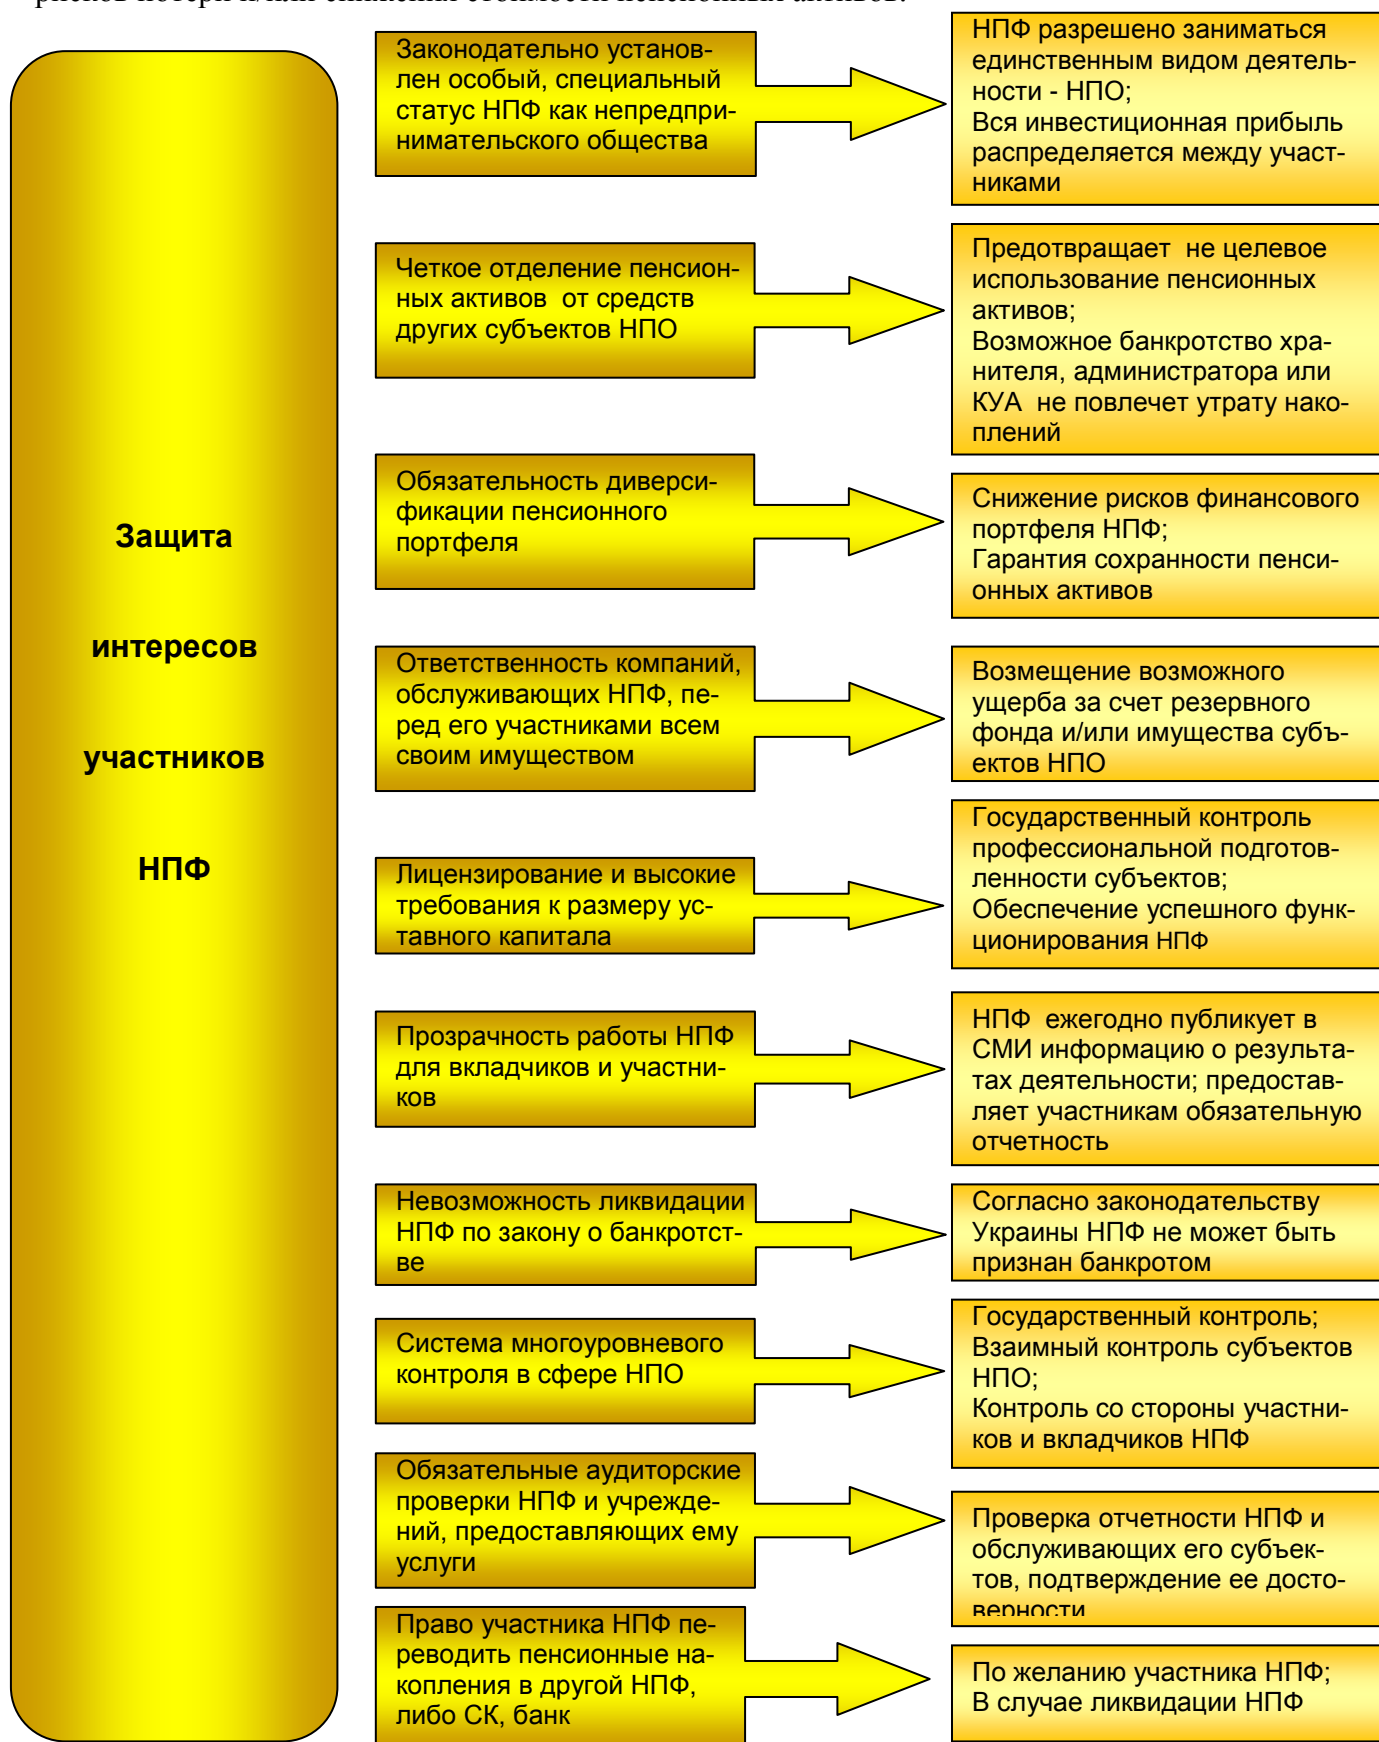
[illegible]

Защита

интересов

участников

НПФ

Законодательно установлен особый, специальный статус НПФ как непредпринимательского общества

НПФ разрешено заниматься единственным видом деятельности - НПО;
Вся инвестиционная прибыль распределяется между участниками

Четкое отделение пенсионных активов от средств других субъектов НПО

Предотвращает не целевое использование пенсионных активов;
Возможное банкротство хранителя, администратора или КУА не повлечет утрату накоплений

Обязательность диверсификации пенсионного портфеля

Снижение рисков финансового портфеля НПФ;
Гарантия сохранности пенсионных активов

Ответственность компаний, обслуживающих НПФ, перед его участниками всем своим имуществом

Возмещение возможного ущерба за счет резервного фонда и/или имущества субъектов НПО

Лицензирование и высокие требования к размеру уставного капитала

Государственный контроль профессиональной подготовленности субъектов;
Обеспечение успешного функционирования НПФ

Прозрачность работы НПФ для вкладчиков и участников

НПФ ежегодно публикует в СМИ информацию о результатах деятельности; предоставляет участникам обязательную отчетность

Невозможность ликвидации НПФ по закону о банкротстве

Согласно законодательству Украины НПФ не может быть признан банкротом

Система многоуровневого контроля в сфере НПО

Государственный контроль;
Взаимный контроль субъектов НПО;
Контроль со стороны участников и вкладчиков НПФ

Обязательные аудиторские проверки НПФ и учреждений, предоставляющих ему услуги

Проверка отчетности НПФ и обслуживающих его субъектов, подтверждение ее достоверности

Право участника НПФ переводить пенсионные накопления в другой НПФ, либо СК, банк

По желанию участника НПФ;
В случае ликвидации НПФ